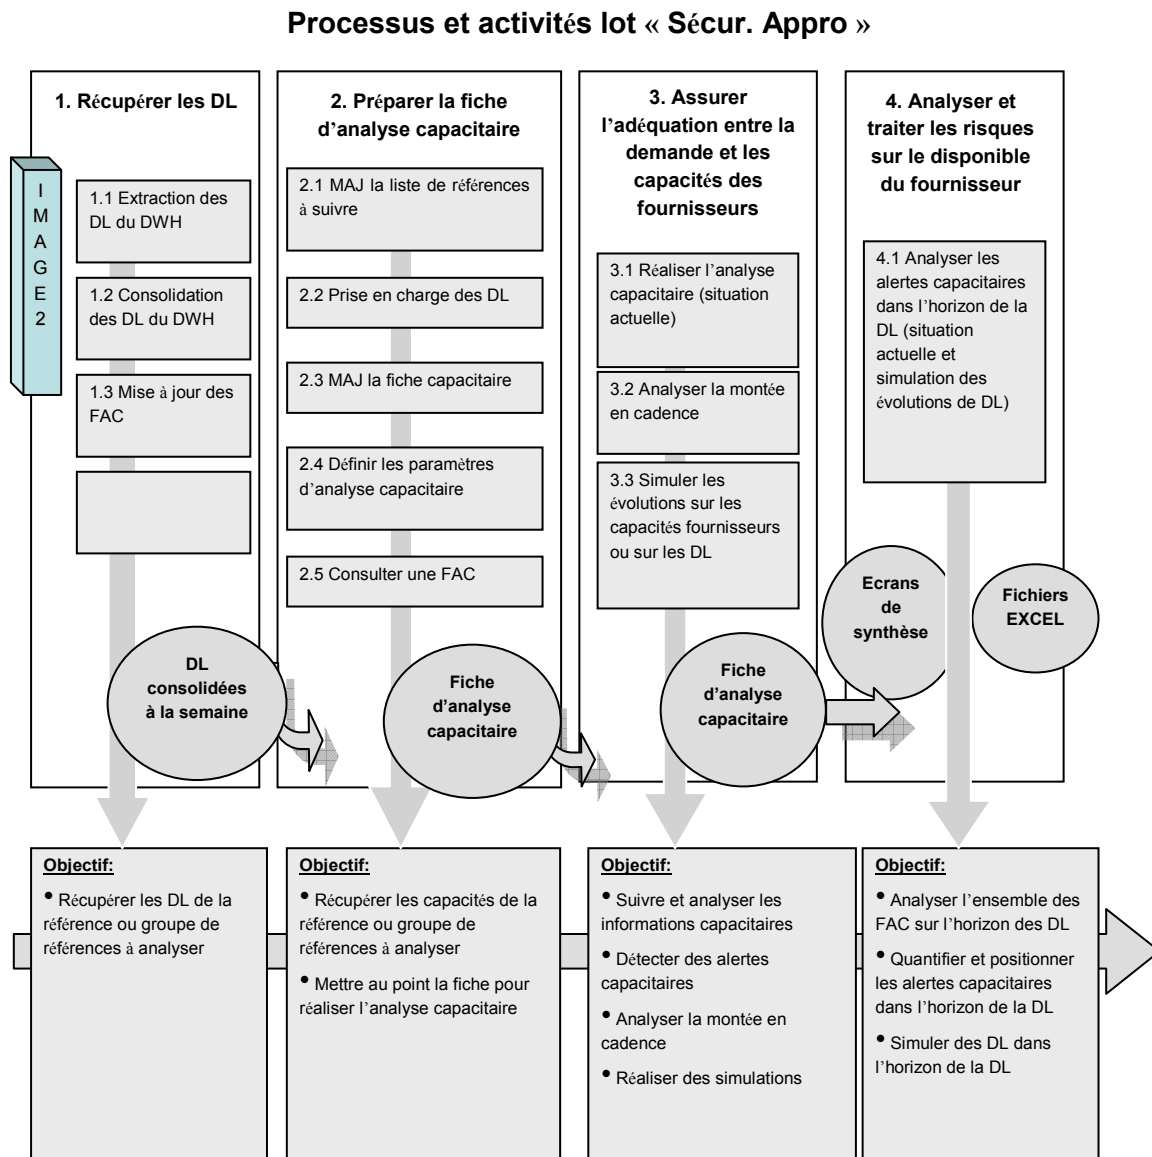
Processus et activités lot « Sécur. Appro »

1. Récupérer les DL

IMAGE2

1.1 Extraction des DL du DWH

1.2 Consolidation des DL du DWH

1.3 Mise à jour des FAC

DL consolidées à la semaine

2. Préparer la fiche d'analyse capacitaire

2.1 MAJ la liste de références à suivre

2.2 Prise en charge des DL

2.3 MAJ la fiche capacitaire

2.4 Définir les paramètres d'analyse capacitaire

2.5 Consulter une FAC

Fiche d'analyse capacitaire

3. Assurer l'adéquation entre la demande et les capacités des fournisseurs

3.1 Réaliser l'analyse capacitaire (situation actuelle)

3.2 Analyser la montée en cadence

3.3 Simuler les évolutions sur les capacités fournisseurs ou sur les DL

Fiche d'analyse capacitaire

4. Analyser et traiter les risques sur le disponible du fournisseur

4.1 Analyser les alertes capacitaires dans l'horizon de la DL (situation actuelle et simulation des évolutions de DL)

Ecrans de synthèse

Fichiers EXCEL

Objectif:
• Récupérer les DL de la référence ou groupe de références à analyser

Objectif:
• Récupérer les capacités de la référence ou groupe de références à analyser
• Mettre au point la fiche pour réaliser l'analyse capacitaire

Objectif:
• Suivre et analyser les informations capacitaires
• Détecter des alertes capacitaires
• Analyser la montée en cadence
• Réaliser des simulations

Objectif:
• Analyser l'ensemble des FAC sur l'horizon des DL
• Quantifier et positionner les alertes capacitaires dans l'horizon de la DL
• Simuler des DL dans l'horizon de la DL